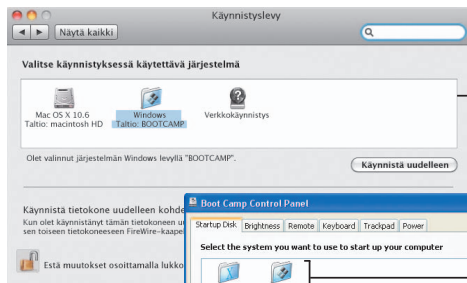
Käynnistyslevy

Näytä kaikki

Valitse käynnistyksessä käytettävä järjestelmä

Mac OS X 10.6
Taltio: macintosh HD

Windows
Taltio: BOOTCAMP

Verkkokäynnistys

Olet valinnut järjestelmän Windows levyllä "BOOTCAMP".

Käynnistä uudelleen

Käynnistä tietokone uudelleen kohde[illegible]
Kun olet käynnistänyt tämän tietokoneen u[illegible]
sen toiseen tietokoneeseen FireWire-kaape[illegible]

Estä muutokset osoittamalla lukko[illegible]

Boot Camp Control Panel

Startup Disk | Brightness | Remote | Keyboard | Trackpad | Power

Select the system you want to use to start up your computer